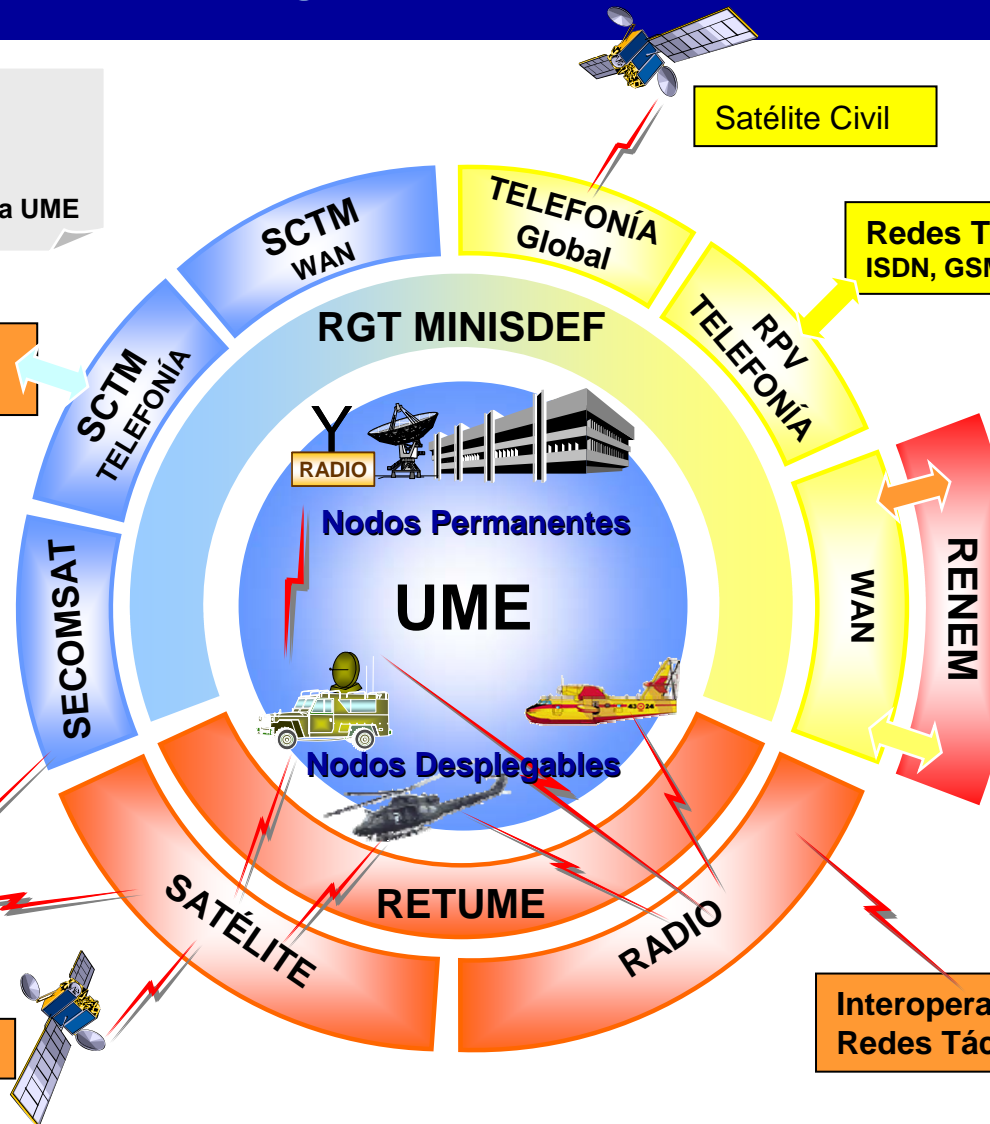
a UME

Satélite Civil

Redes T
ISDN, GSN

SCTM
WAN

TELEFONÍA
Global

RGT MINISDEF

SCTM
TELEFONÍA

RPV
TELEFONÍA

RADIO

Nodos Permanentes

UME

SECOMSAT

WAN

RENEM

Nodos Desplegables

RETUME

SATÉLITE

RADIO

Interopera
Redes Tác